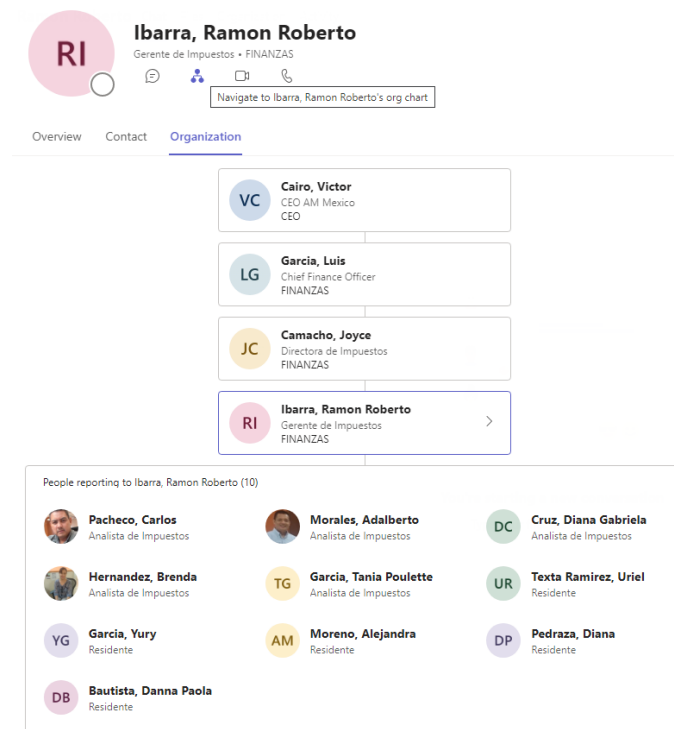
RI

Ibarra, Ramon Roberto
Gerente de Impuestos • FINANZAS

Navigate to Ibarra, Ramon Roberto's org chart

Overview Contact Organization

VC Cairo, Victor
CEO AM Mexico
CEO

LG Garcia, Luis
Chief Finance Officer
FINANZAS

JC Camacho, Joyce
Directora de Impuestos
FINANZAS

RI Ibarra, Ramon Roberto
Gerente de Impuestos
FINANZAS

People reporting to Ibarra, Ramon Roberto (10)

Pacheco, Carlos
Analista de Impuestos

Morales, Adalberto
Analista de Impuestos

DC Cruz, Diana Gabriela
Analista de Impuestos

Hernandez, Brenda
Analista de Impuestos

TG Garcia, Tania Poulette
Analista de Impuestos

UR Texta Ramirez, Uriel
Residente

YG Garcia, Yury
Residente

AM Moreno, Alejandra
Residente

DP Pedraza, Diana
Residente

DB Bautista, Danna Paola
Residente